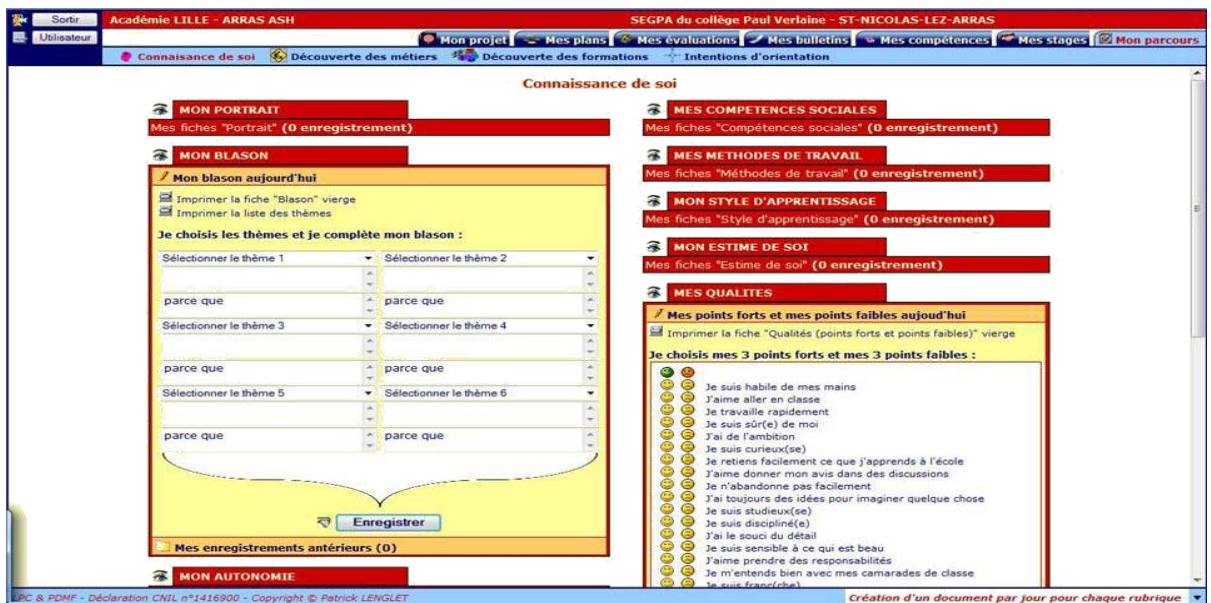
Sortir
Utilisateur
Académie LILLE - ARRAS ASH
SEGPA du collège Paul Verlaine - ST-NICOLAS-LEZ-ARRAS
Mon projet | Mes plans | Mes évaluations | Mes bulletins | Mes compétences | Mes stages | Mon parcours
Connaissance de soi | Découverte des métiers | Découverte des formations | Intentions d'orientation

Connaissance de soi

MON PORTRAIT
Mes fiches "Portrait" (0 enregistrement)

MON BLASON
Mon blason aujourd'hui
Imprimer la fiche "Blason" vierge
Imprimer la liste des thèmes
Je choisis les thèmes et je complète mon blason :
Sélectionner le thème 1
Sélectionner le thème 2
parce que
parce que
Sélectionner le thème 3
Sélectionner le thème 4
parce que
parce que
Sélectionner le thème 5
Sélectionner le thème 6
parce que
parce que
Enregistrer
Mes enregistrements antérieurs (0)

MON AUTONOMIE

MES COMPETENCES SOCIALES
Mes fiches "Compétences sociales" (0 enregistrement)

MES METHODES DE TRAVAIL
Mes fiches "Méthodes de travail" (0 enregistrement)

MON STYLE D'APPRENTISSAGE
Mes fiches "Style d'apprentissage" (0 enregistrement)

MON ESTIME DE SOI
Mes fiches "Estime de soi" (0 enregistrement)

MES QUALITES
Mes points forts et mes points faibles aujourd'hui
Imprimer la fiche "Qualités (points forts et points faibles)" vierge
Je choisis mes 3 points forts et mes 3 points faibles :
Je suis habile de mes mains
J'aime aller en classe
Je travaille rapidement
Je suis sûr(e) de moi
J'ai de l'ambition
Je suis curieux(se)
Je retiens facilement ce que j'apprends à l'école
J'aime donner mon avis dans des discussions
Je n'abandonne pas facilement
J'ai toujours des idées pour imaginer quelque chose
Je suis studieux(se)
Je suis discipliné(e)
J'ai le souci du détail
Je suis sensible à ce qui est beau
J'aime prendre des responsabilités
Je m'entends bien avec mes camarades de classe
Je suis franc(che)

LPC & PDMF - Déclaration CNIL n°1416900 - Copyright © Patrick LENGLET
Création d'un document par jour pour chaque rubrique